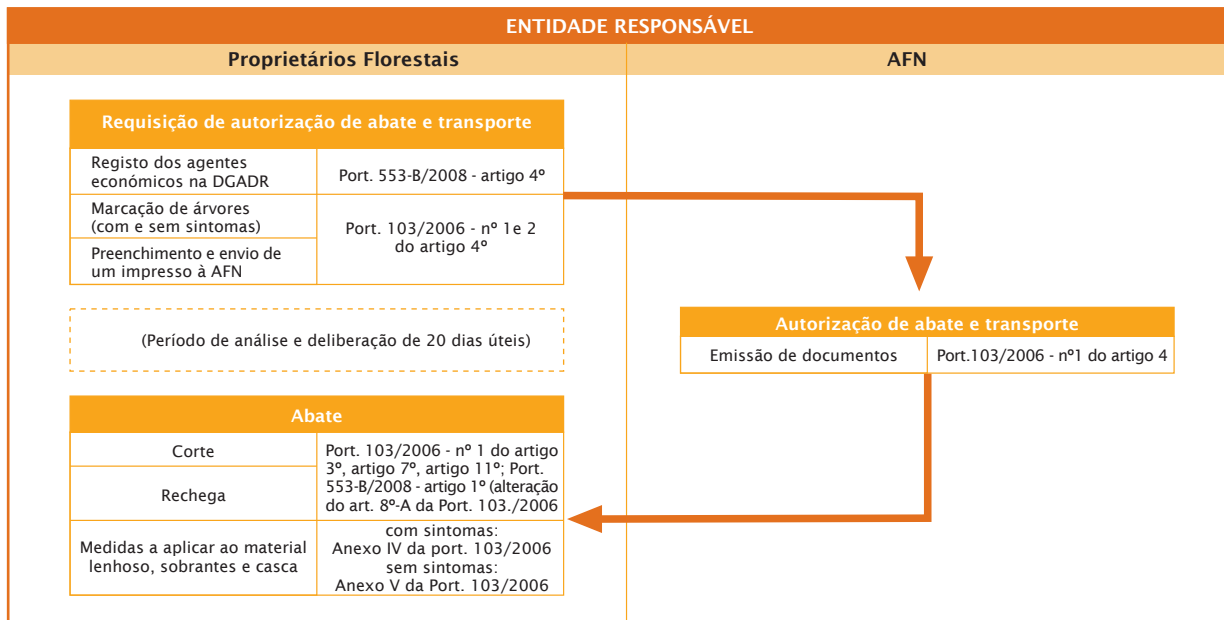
ENTIDADE RESPONSÁVEL

| Proprietários Florestais | AFN |
|---|---|

Requisição de autorização de abate e transporte

| | |
|---|---|
| Registo dos agentes económicos na DGADR | Port. 553-B/2008 - artigo 4º |
| Marcação de árvores (com e sem sintomas) | Port. 103/2006 - nº 1e 2 do artigo 4º |
| Preenchimento e envio de um impresso à AFN | |

(Período de análise e deliberação de 20 dias úteis)

Autorização de abate e transporte

| | |
|---|---|
| Emissão de documentos | Port.103/2006 - nº1 do artigo 4 |

Abate

| | |
|---|---|
| Corte | Port. 103/2006 - nº 1 do artigo 3º, artigo 7º, artigo 11º; Port. 553-B/2008 - artigo 1º (alteração do art. 8º-A da Port. 103./2006 |
| Rechega | |
| Medidas a aplicar ao material lenhoso, sobrantes e casca | com sintomas: Anexo IV da port. 103/2006 sem sintomas: Anexo V da Port. 103/2006 |